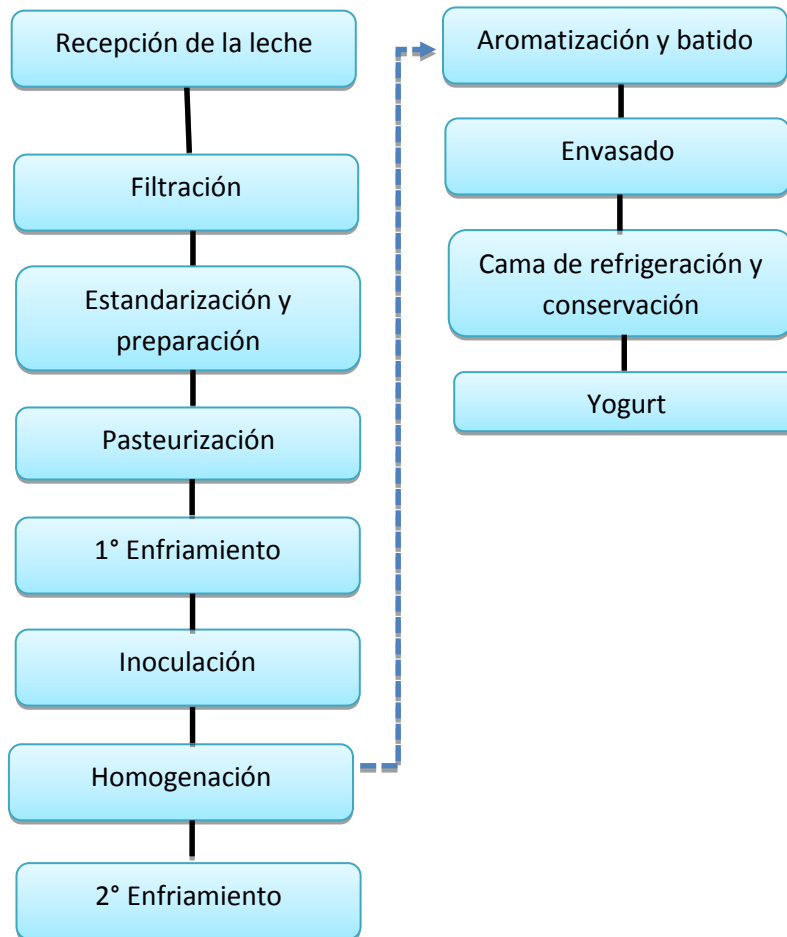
Recepción de la leche

Filtración

Estandarización y preparación

Pasteurización

1° Enfriamiento

Inoculación

Homogenación

2° Enfriamiento

Aromatización y batido

Envasado

Cama de refrigeración y conservación

Yogurt